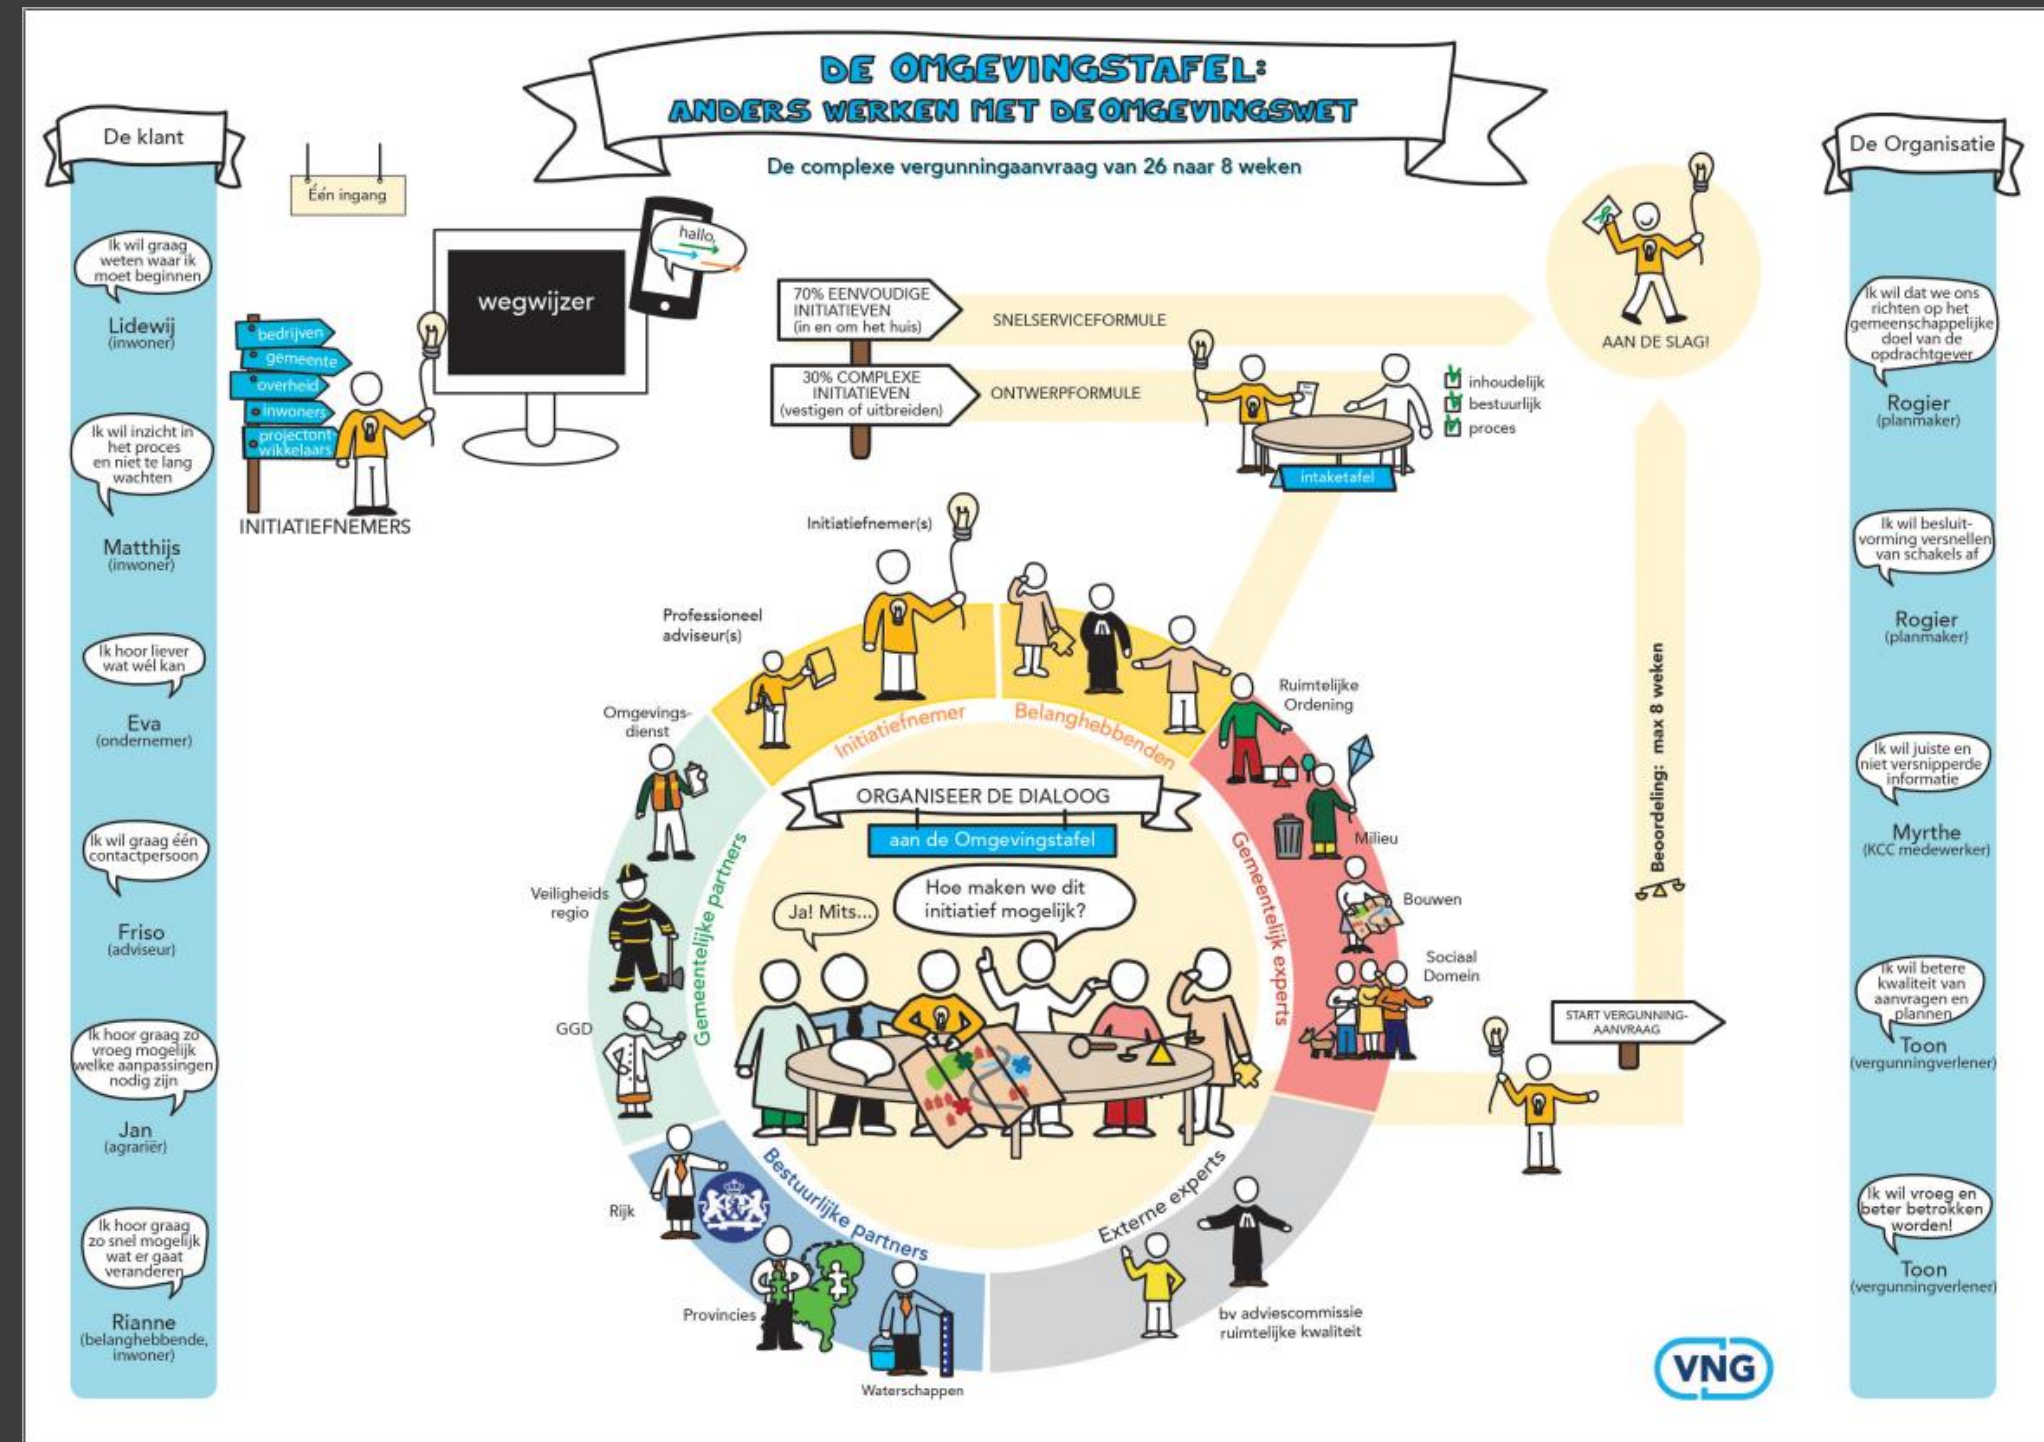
DE OMGEVINGSTAFEL:
ANDERS WERKEN MET DE OMGEVINGSWET

De complexe vergunningaanvraag van 26 naar 8 weken

De klant

Ik wil graag weten waar ik moet beginnen
Lidewij (inwoner)

Ik wil inzicht in het proces en niet te lang wachten
Matthijs (inwoner)

Ik hoor liever wat wél kan
Eva (ondernemer)

Ik wil graag één contactpersoon
Friso (adviseur)

Ik hoor graag zo vroeg mogelijk welke aanpassingen nodig zijn
Jan (agrariër)

Ik hoor graag zo snel mogelijk wat er gaat veranderen
Rianne (belanghebbende, inwoner)

Één ingang

wegwijzer

hallo

bedrijven
gemeente
overheid
inwoners
projectontwikkelaars

INITIATIEFNEMERS

70% EENVOUDIGE INITIATIEVEN (in en om het huis)
SNELSERVICEFORMULE

30% COMPLEXE INITIATIEVEN (vestigen of uitbreiden)
ONTWERPFORMULE

inhoudelijk
bestuurlijk
proces

intaketafel

AAN DE SLAG!

De Organisatie

Ik wil dat we ons richten op het gemeenschappelijke doel van de opdrachtgever
Rogier (planmaker)

Ik wil besluitvorming versnellen van schakels af
Rogier (planmaker)

Ik wil juiste en niet versnipperde informatie
Myrthe (KCC medewerker)

Ik wil betere kwaliteit van aanvragen en plannen
Toon (vergunningverlener)

Ik wil vroeg en beter betrokken worden!
Toon (vergunningverlener)

Initiatiefnemer(s)
Professioneel adviseur(s)
Omgevingsdienst
Veiligheidsregio
GGD
Rijk
Provincies
Waterschappen
bv adviescommissie ruimtelijke kwaliteit
Ruimtelijke Ordening
Milieu
Bouwen
Sociaal Domein

Initiatiefnemer
Belanghebbenden
Gemeentelijke partners
Gemeentelijk experts
Bestuurlijke partners
Externe experts

ORGANISEER DE DIALOOG
aan de Omgevingstafel

Ja! Mits...
Hoe maken we dit initiatief mogelijk?

Beoordeling: max 8 weken

START VERGUNNING-AANVRAAG

VNG